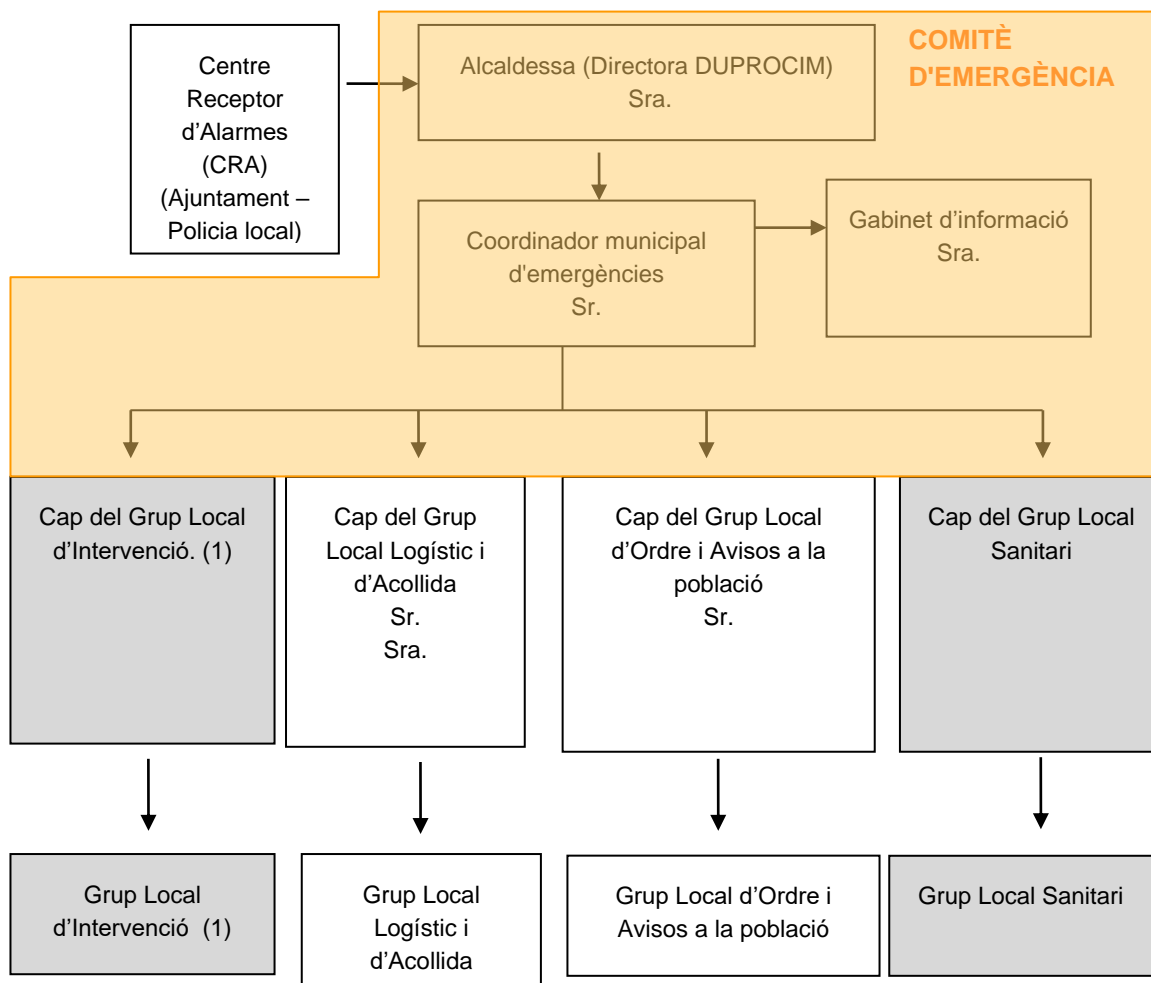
Centre Receptor d’Alarmes (CRA) (Ajuntament – Policia local)

Alcaldessa (Directora DUPROCIM)
Sra.

COMITÈ D'EMERGÈNCIA

Coordinador municipal d'emergències
Sr.

Gabinet d’informació
Sra.

Cap del Grup Local d’Intervenció. (1)

Cap del Grup Local Logístic i d’Acollida
Sr.
Sra.

Cap del Grup Local d’Ordre i Avisos a la població
Sr.

Cap del Grup Local Sanitari

Grup Local d’Intervenció (1)

Grup Local Logístic i d’Acollida

Grup Local d’Ordre i Avisos a la població

Grup Local Sanitari